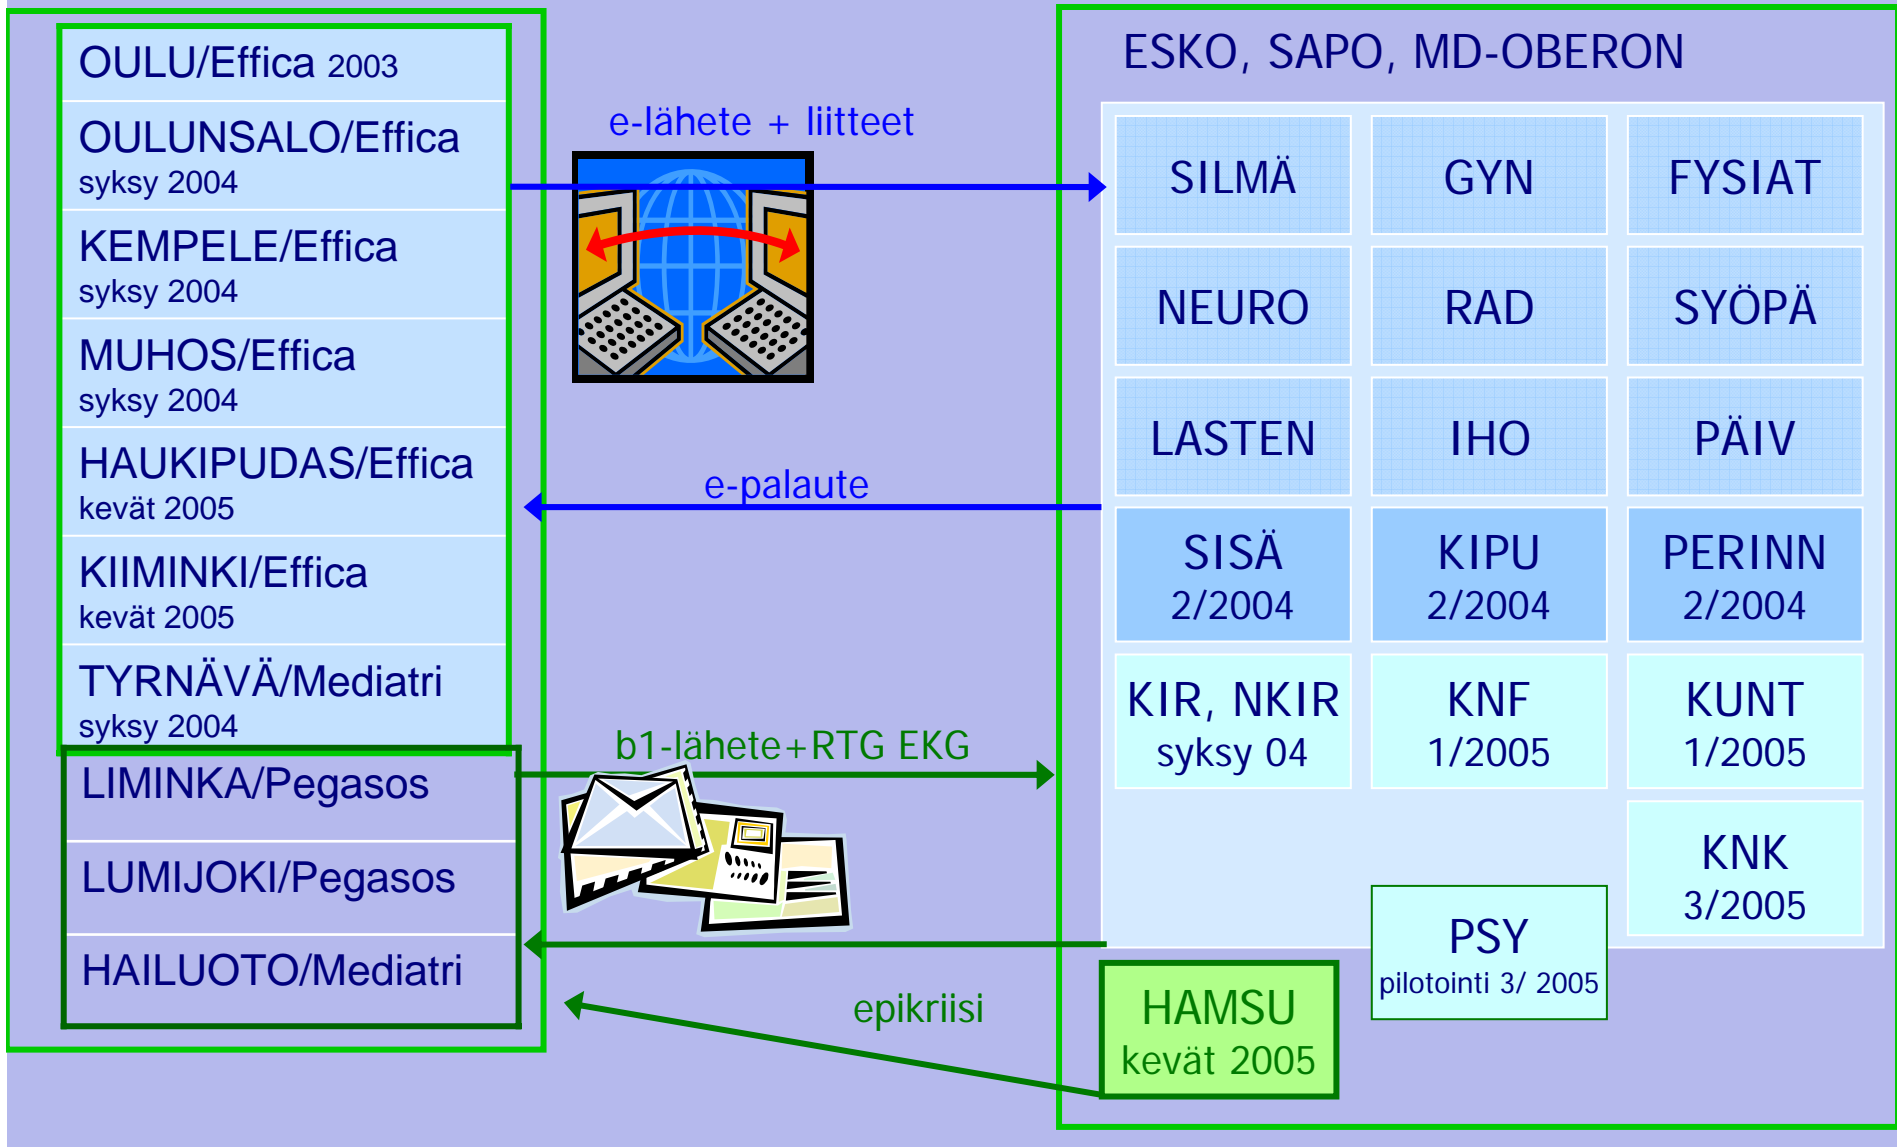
OULU/Effica 2003

OULUNSALO/Effica syksy 2004

KEMPELE/Effica syksy 2004

MUHOS/Effica syksy 2004

HAUKIPUDAS/Effica kevät 2005

KIIMINKI/Effica kevät 2005

TYRNÄVÄ/Mediatri syksy 2004

LIMINKA/Pegasos

LUMIJOKI/Pegasos

HAILUOTO/Mediatri

e-lähete + liitteet

e-palaute

b1-lähete+RTG EKG

epikriisi

ESKO, SAPO, MD-OBERON

| SILMÄ | GYN | FYSIAT |
|---|---|---|
| NEURO | RAD | SYÖPÄ |
| LASTEN | IHO | PÄIV |
| SISÄ 2/2004 | KIPU 2/2004 | PERINN 2/2004 |
| KIR, NKIR syksy 04 | KNF 1/2005 | KUNT 1/2005 |
| | | KNK 3/2005 |

PSY pilotointi 3/ 2005

HAMSU kevät 2005